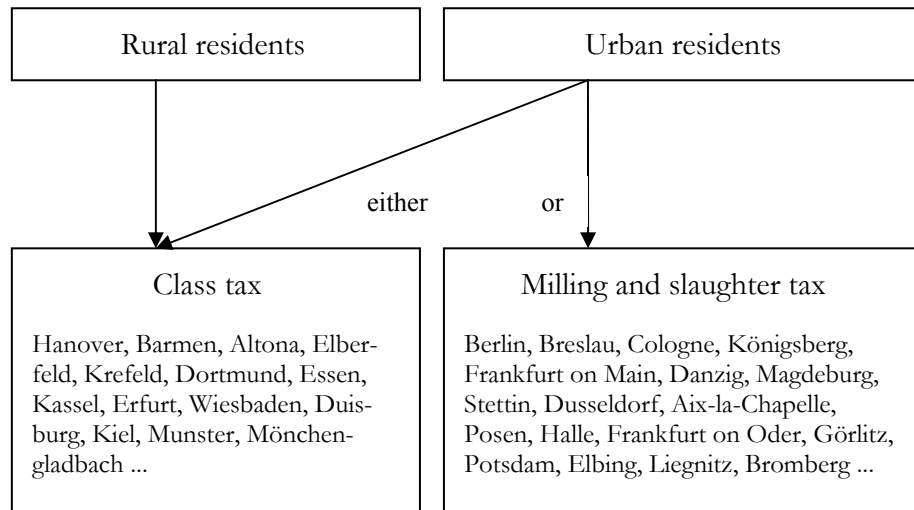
Rural residents

Urban residents

either

or

Class tax

Hanover, Barmen, Altona, Elberfeld, Krefeld, Dortmund, Essen, Kassel, Erfurt, Wiesbaden, Duisburg, Kiel, Munster, Mönchengladbach ...

Milling and slaughter tax

Berlin, Breslau, Cologne, Königsberg, Frankfurt on Main, Danzig, Magdeburg, Stettin, Dusseldorf, Aix-la-Chapelle, Posen, Halle, Frankfurt on Oder, Görlitz, Potsdam, Elbing, Liegnitz, Bromberg ...